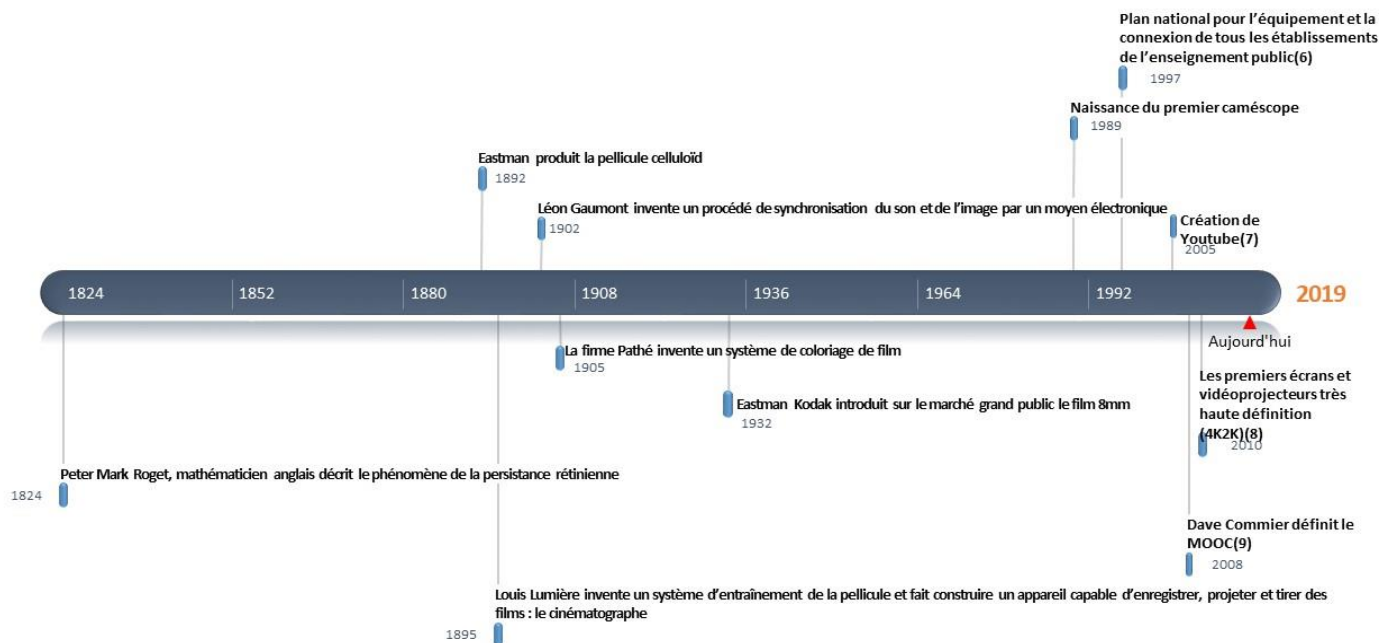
Plan national pour l'équipement et la connexion de tous les établissements de l'enseignement public(6)
1997

Naissance du premier caméscope
1989

Eastman produit la pellicule celluloïd
1892

Léon Gaumont invente un procédé de synchronisation du son et de l'image par un moyen électronique
1902

Création de Youtube(7)
2005

1824 | 1852 | 1880 | 1908 | 1936 | 1964 | 1992 | 2019

Aujourd'hui

La firme Pathé invente un système de coloriage de film
1905

Eastman Kodak introduit sur le marché grand public le film 8mm
1932

Les premiers écrans et vidéoprojecteurs très haute définition (4K2K)(8)
2010

Peter Mark Roget, mathématicien anglais décrit le phénomène de la persistance rétinienne
1824

Dave Commier définit le MOOC(9)
2008

Louis Lumière invente un système d'entraînement de la pellicule et fait construire un appareil capable d'enregistrer, projeter et tirer des films : le cinématographe
1895